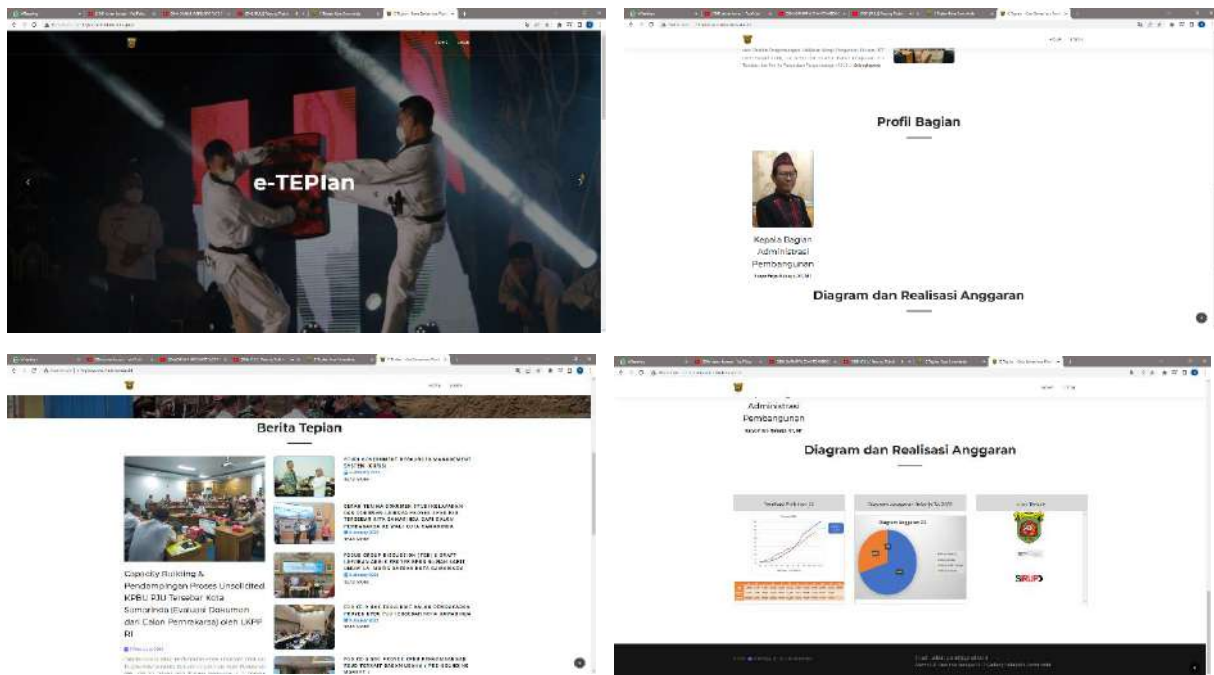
e-TEPIan

Profil Bagian

Kepala Bagian Administrasi Pembangunan

Diagram dan Realisasi Anggaran

Berita Tepian

Capacity Building & Pendampingan Proses Unsolicited KPBU PJU Tersebar Kota Samarinda (Evaluasi Dokumen dari Calon Pemrakarsa) oleh LKPP RI

Administrasi Pembangunan

Diagram dan Realisasi Anggaran

Diagram Anggaran 01

SIRUP